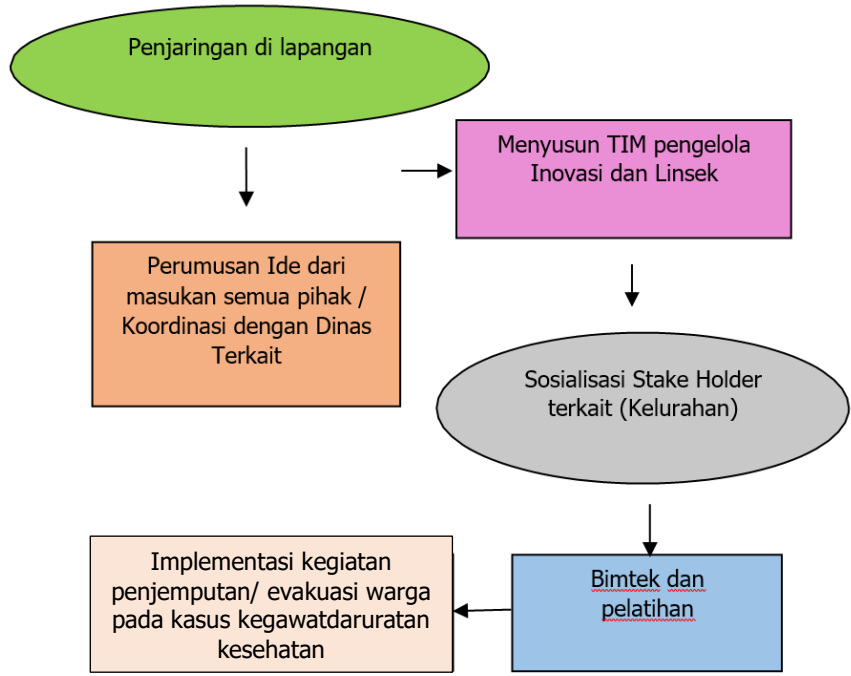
Penjaringan di lapangan

Perumusan Ide dari masukan semua pihak / Koordinasi dengan Dinas Terkait

Menyusun TIM pengelola Inovasi dan Linsek

Sosialisasi Stake Holder terkait (Kelurahan)

Bimtek dan pelatihan

Implementasi kegiatan penjemputan/ evakuasi warga pada kasus kegawatdaruratan kesehatan